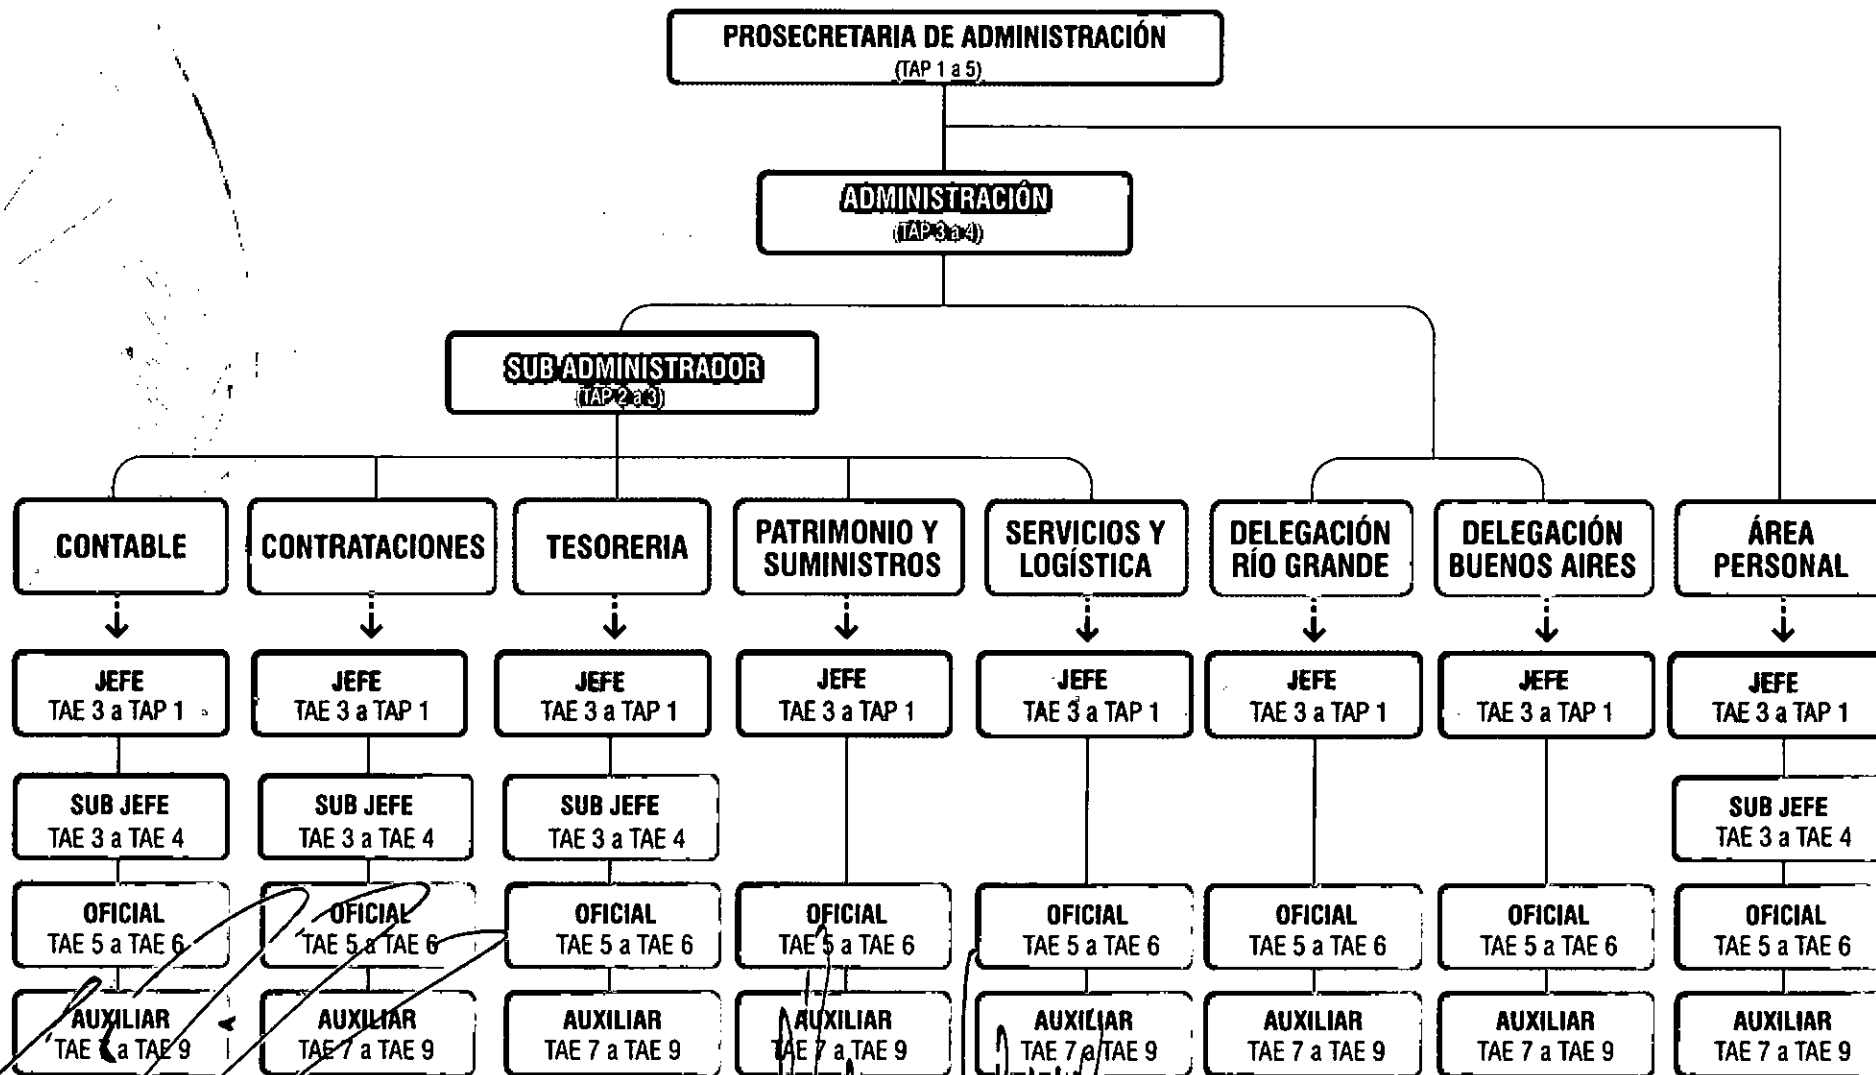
PROSECRETARIA DE ADMINISTRACIÓN
(TAP 1 a 5)

ADMINISTRACIÓN
(TAP 3 a 4)

SUB ADMINISTRADOR
(TAP 2 a 3)

CONTABLE

JEFE
TAE 3 a TAP 1

SUB JEFE
TAE 3 a TAE 4

OFICIAL
TAE 5 a TAE 6

AUXILIAR
TAE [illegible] a TAE 9

CONTRATACIONES

JEFE
TAE 3 a TAP 1

SUB JEFE
TAE 3 a TAE 4

OFICIAL
TAE 5 a TAE 6

AUXILIAR
TAE 7 a TAE 9

TESORERIA

JEFE
TAE 3 a TAP 1

SUB JEFE
TAE 3 a TAE 4

OFICIAL
TAE 5 a TAE 6

AUXILIAR
TAE 7 a TAE 9

PATRIMONIO Y SUMINISTROS

JEFE
TAE 3 a TAP 1

OFICIAL
TAE 5 a TAE 6

AUXILIAR
TAE 7 a TAE 9

SERVICIOS Y LOGÍSTICA

JEFE
TAE 3 a TAP 1

OFICIAL
TAE 5 a TAE 6

AUXILIAR
TAE 7 a TAE 9

DELEGACIÓN RÍO GRANDE

JEFE
TAE 3 a TAP 1

OFICIAL
TAE 5 a TAE 6

AUXILIAR
TAE 7 a TAE 9

DELEGACIÓN BUENOS AIRES

JEFE
TAE 3 a TAP 1

OFICIAL
TAE 5 a TAE 6

AUXILIAR
TAE 7 a TAE 9

ÁREA PERSONAL

JEFE
TAE 3 a TAP 1

SUB JEFE
TAE 3 a TAE 4

OFICIAL
TAE 5 a TAE 6

AUXILIAR
TAE 7 a TAE 9